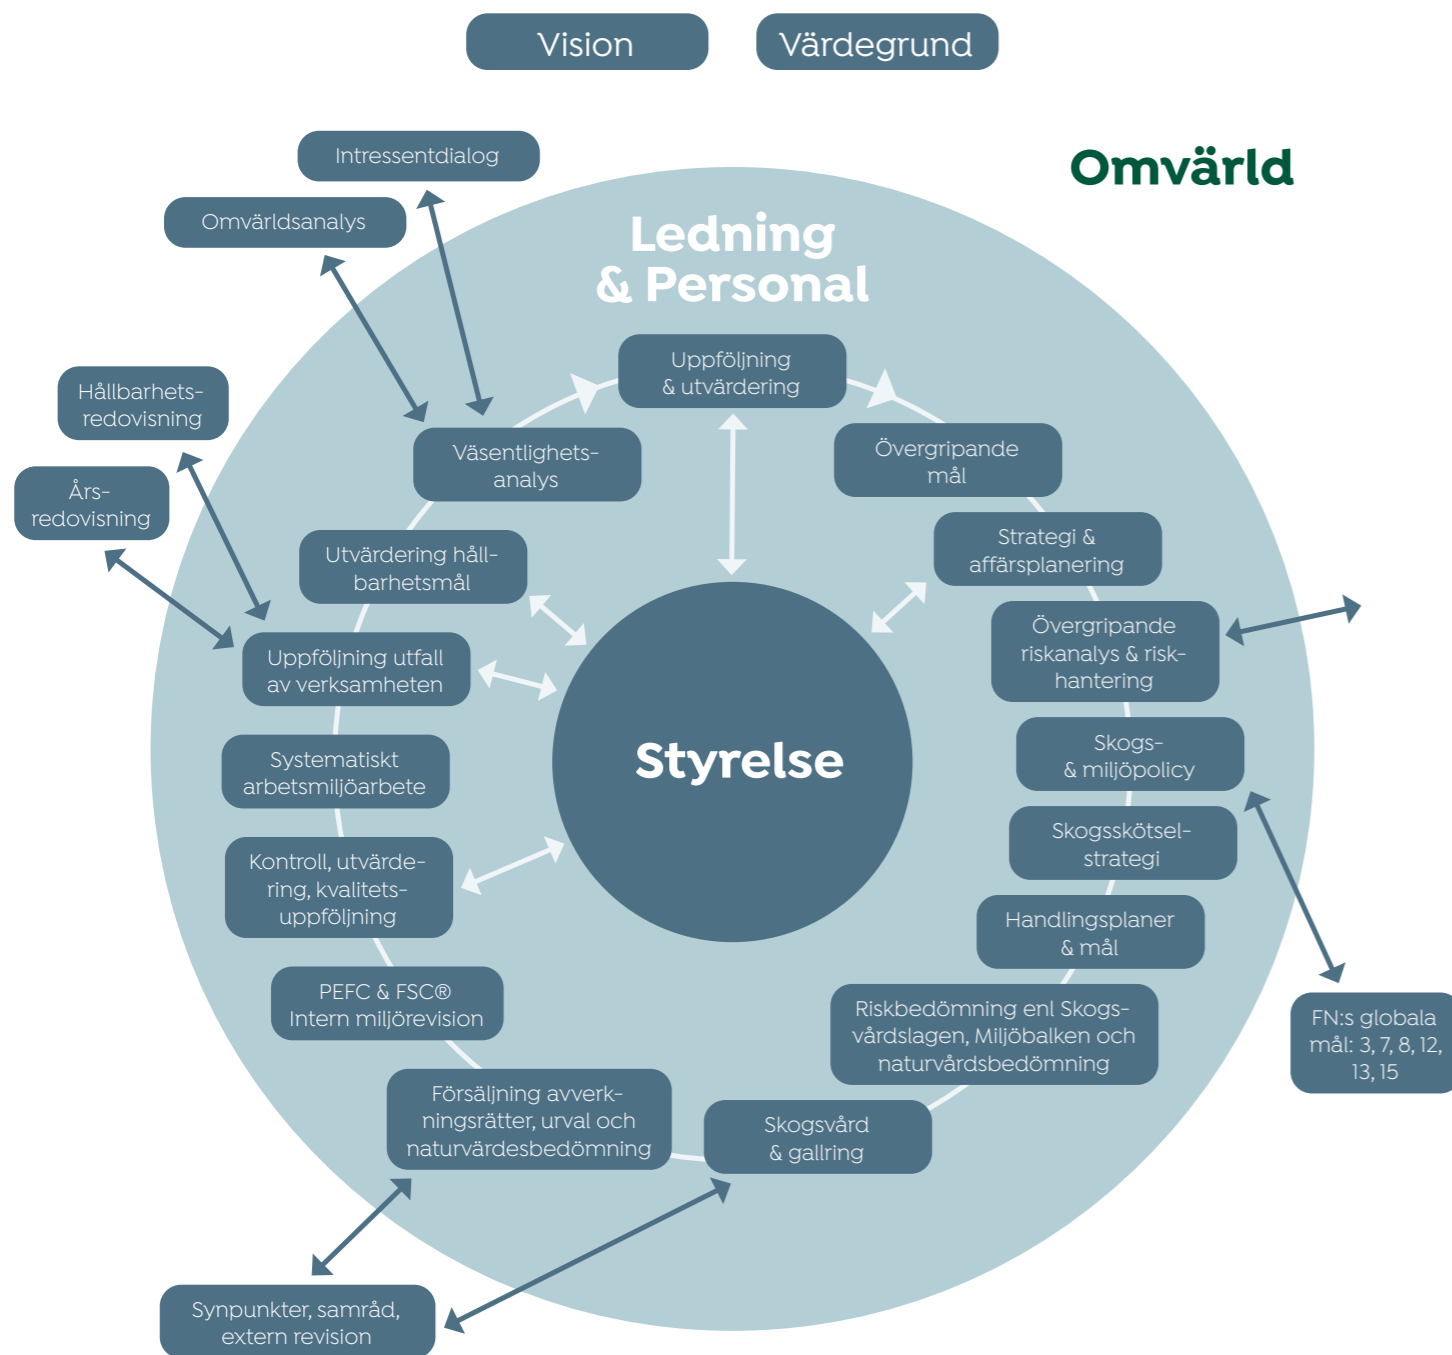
Vision

Värdegrund

Omvärld

Intressentdialog

Omvärldsanalys

Ledning & Personal

Hållbarhets-redovisning

Års-redovisning

Uppföljning & utvärdering

Väsentlighets-analys

Övergripande mål

Strategi & affärsplanering

Utvärdering håll-barhetsmål

Övergripande riskanalys & risk-hantering

Uppföljning utfall av verksamheten

Styrelse

Skogs- & miljöpolicy

Systematiskt arbetsmiljöarbete

Skogsskötsel-strategi

Kontroll, utvärde-ring, kvalitets-uppföljning

Handlingsplaner & mål

PEFC & FSC® Intern miljörevision

Riskbedömning enl Skogs-vårdslagen, Miljöbalken och naturvårdsbedömning

FN:s globala mål: 3, 7, 8, 12, 13, 15

Försäljning avverk-ningsrätter, urval och naturvärdesbedömning

Skogsvård & gallring

Synpunkter, samråd, extern revision